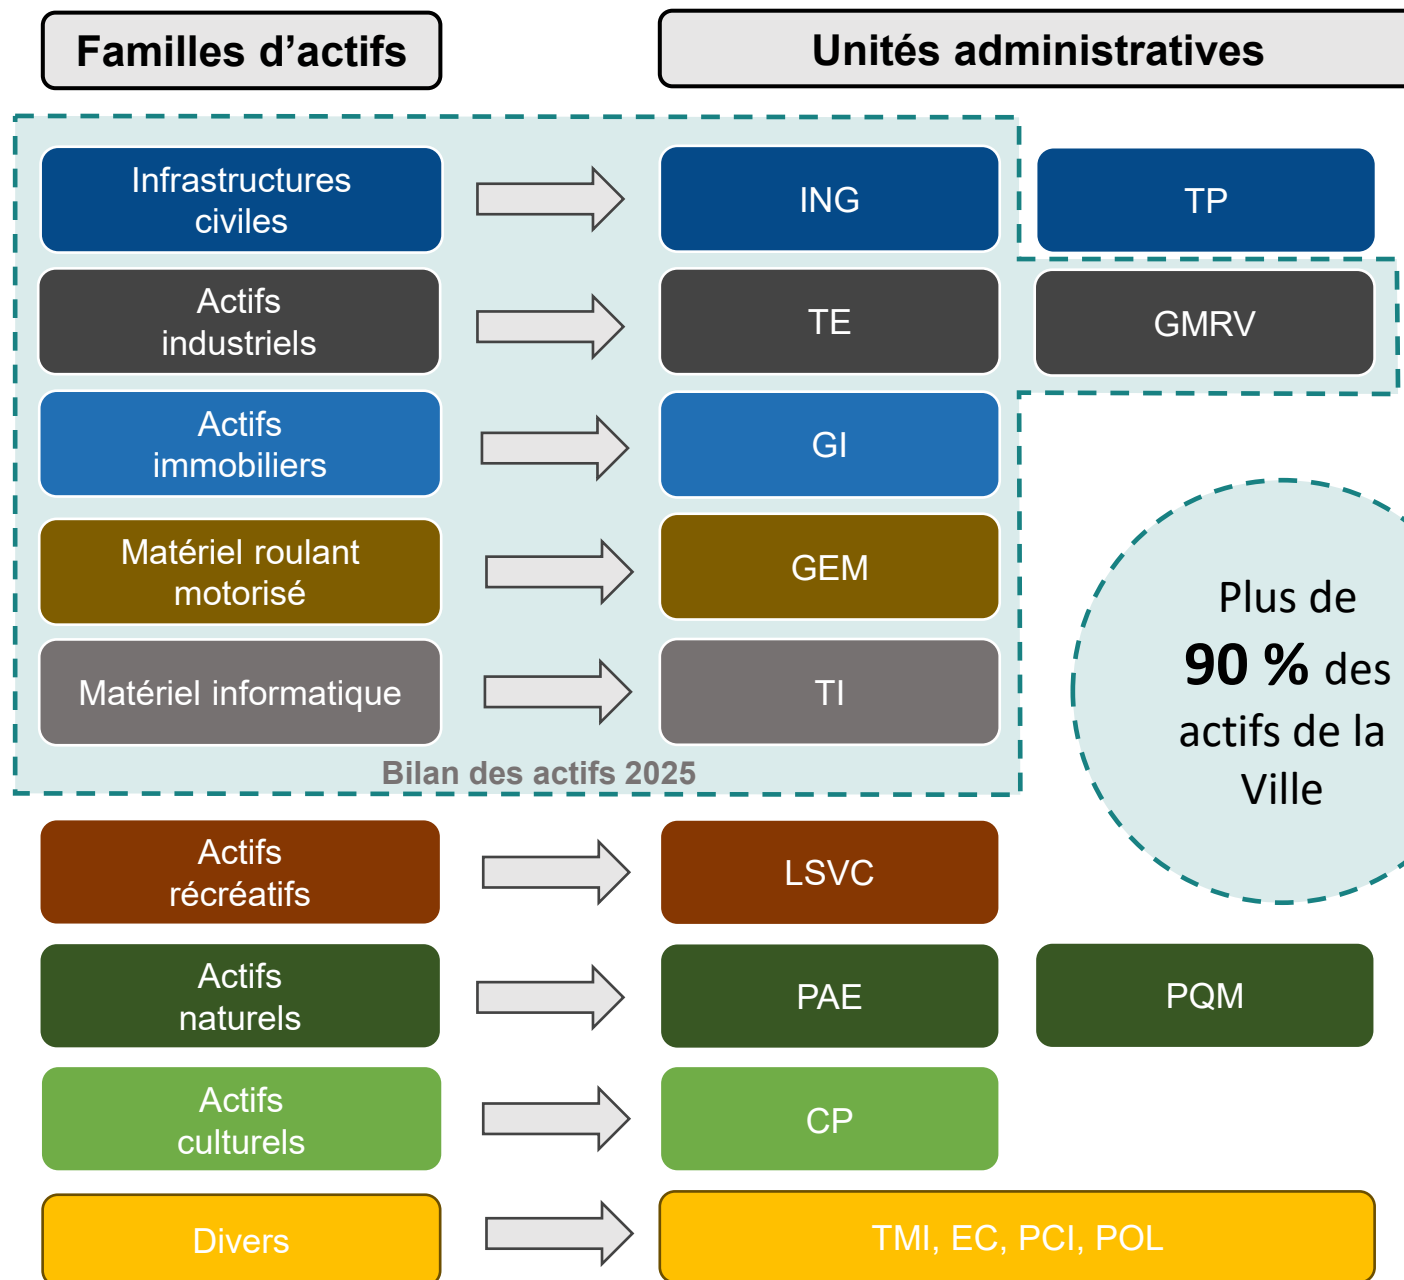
Familles d’actifs

Unités administratives

Infrastructures civiles

ING

TP

Actifs industriels

TE

GMRV

Actifs immobiliers

GI

Matériel roulant motorisé

GEM

Matériel informatique

TI

Bilan des actifs 2025

Plus de **90 %** des actifs de la Ville

Actifs récréatifs

LSVC

Actifs naturels

PAE

PQM

Actifs culturels

CP

Divers

TMI, EC, PCI, POL